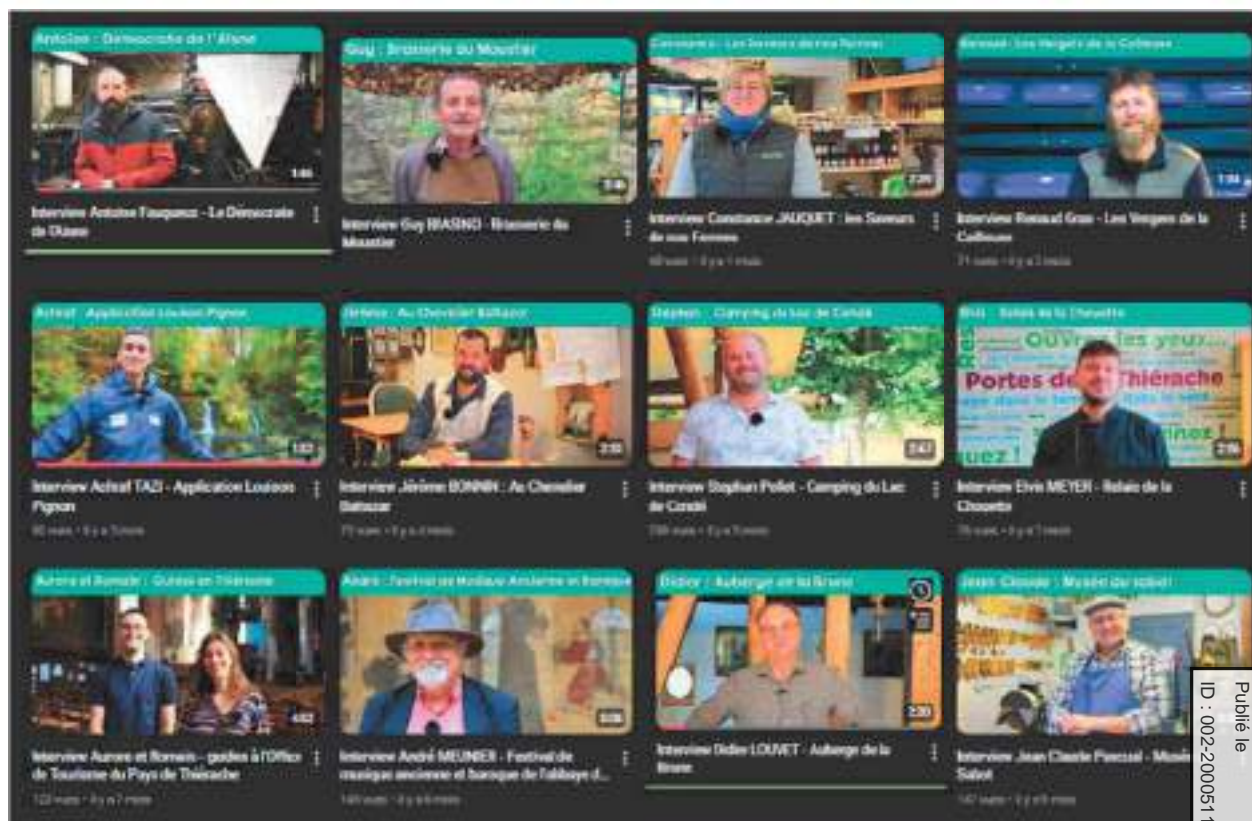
Antoine : Démocrate de l'Aisne

3:46

Interview Antoine Fauqueux - Le Démocrate de l'Aisne

Guy : Brasserie du Moustier

2:46

Interview Guy BIASINO - Brasserie du Moustier

Constance : Les Saveurs de nos Fermes

2:29

Interview Constance JAUQUET : les Saveurs de nos Fermes

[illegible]

Renaud : Les Vergers de la Cailleuse

1:34

Interview Renaud Gras - Les Vergers de la Cailleuse

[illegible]

Achraf : Application Louison Pignon

1:52

Interview Achraf TAZI - Application Louison Pignon

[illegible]

Jérôme : Au Chevalier Baltazar

2:35

Interview Jérôme BONNIN : Au Chevalier Baltazar

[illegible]

Stephan : Camping du Lac de Condé

2:47

Interview Stephan Pollet - Camping du Lac de Condé

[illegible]

Elvis : Relais de la Chouette

Ouvrez les yeux...

Portes de la Thiérache

2:16

Interview Elvis MEYER - Relais de la Chouette

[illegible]

Aurore et Romain : Guides en Thiérache

4:02

Interview Aurore et Romain - guides à l'Office de Tourisme du Pays de Thiérache

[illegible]

André : Festival de Musique Ancienne et Baroque

3:06

Interview André MEUNIER - Festival de musique ancienne et baroque de l'abbaye d...

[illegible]

Didier : Auberge de la Brune

2:30

Interview Didier LOUVET - Auberge de la Brune

Jean-Claude : Musée du sabot

Interview Jean Claude Pascual - Musée du Sabot

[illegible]

Publié le

ID : 002-200051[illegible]